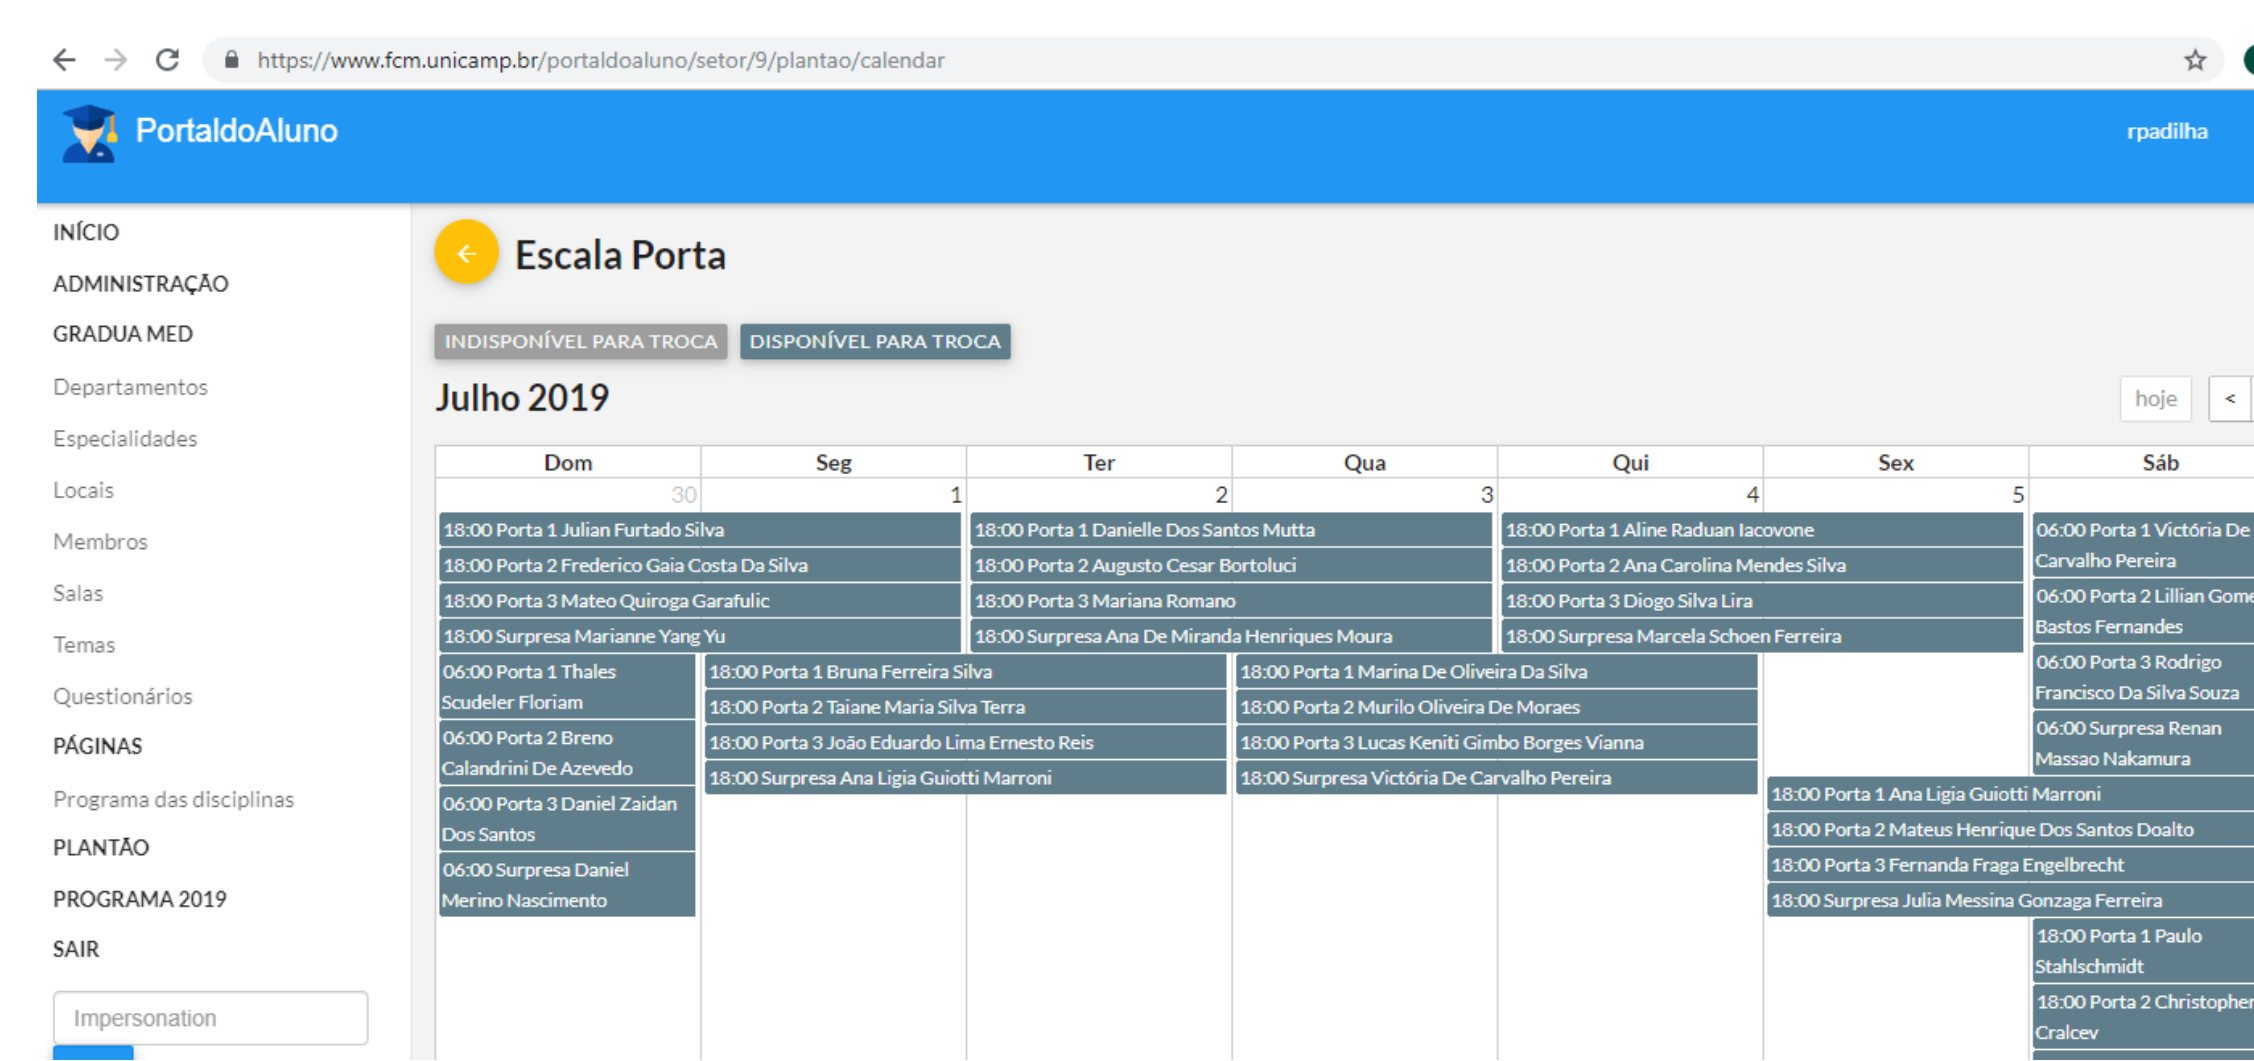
https://www.fcm.unicamp.br/portaldoaluno/setor/9/plantao/calendar

PortaldoAluno

rpadilha

INÍCIO
ADMINISTRAÇÃO
GRADUA MED
Departamentos
Especialidades
Locais
Membros
Salas
Temas
Questionários
PÁGINAS
Programa das disciplinas
PLANTÃO
PROGRAMA 2019
SAIR

Impersonation

Escala Porta

INDISPONÍVEL PARA TROCA
DISPONÍVEL PARA TROCA

Julho 2019

hoje
<

| Dom | Seg | Ter | Qua | Qui | Sex | Sáb |
|---|---|---|---|---|---|---|
| 30 | 1 | 2 | 3 | 4 | 5 | |

18:00 Porta 1 Julian Furtado Silva
18:00 Porta 2 Frederico Gaia Costa Da Silva
18:00 Porta 3 Mateo Quiroga Garafulic
18:00 Surpresa Marianne Yang Yu
06:00 Porta 1 Thales Scudeler Floriam
06:00 Porta 2 Breno Calandrini De Azevedo
06:00 Porta 3 Daniel Zaidan Dos Santos
06:00 Surpresa Daniel Merino Nascimento
18:00 Porta 1 Bruna Ferreira Silva
18:00 Porta 2 Taiane Maria Silva Terra
18:00 Porta 3 João Eduardo Lima Ernesto Reis
18:00 Surpresa Ana Ligia Guiotti Marroni
18:00 Porta 1 Danielle Dos Santos Mutta
18:00 Porta 2 Augusto Cesar Bortoluci
18:00 Porta 3 Mariana Romano
18:00 Surpresa Ana De Miranda Henriques Moura
18:00 Porta 1 Marina De Oliveira Da Silva
18:00 Porta 2 Murilo Oliveira De Moraes
18:00 Porta 3 Lucas Keniti Gimbo Borges Vianna
18:00 Surpresa Victória De Carvalho Pereira
18:00 Porta 1 Aline Raduan Iacovone
18:00 Porta 2 Ana Carolina Mendes Silva
18:00 Porta 3 Diogo Silva Lira
18:00 Surpresa Marcela Schoen Ferreira
18:00 Porta 1 Ana Ligia Guiotti Marroni
18:00 Porta 2 Mateus Henrique Dos Santos Doalto
18:00 Porta 3 Fernanda Fraga Engelbrecht
18:00 Surpresa Julia Messina Gonzaga Ferreira
06:00 Porta 1 Victória De Carvalho Pereira
06:00 Porta 2 Lillian Gome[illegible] Bastos Fernandes
06:00 Porta 3 Rodrigo Francisco Da Silva Souza
06:00 Surpresa Renan Massao Nakamura
18:00 Porta 1 Paulo Stahlschmidt
18:00 Porta 2 Christopher Cralcev